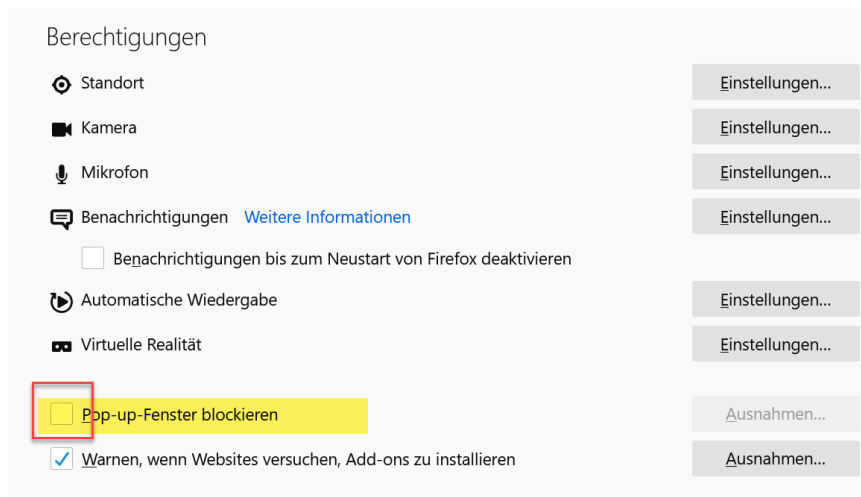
Berechtigungen

Standort Einstellungen...

Kamera Einstellungen...

Mikrofon Einstellungen...

Benachrichtigungen Weitere Informationen Einstellungen...

Benachrichtigungen bis zum Neustart von Firefox deaktivieren

Automatische Wiedergabe Einstellungen...

Virtuelle Realität Einstellungen...

Pop-up-Fenster blockieren Ausnahmen...

Warnen, wenn Websites versuchen, Add-ons zu installieren Ausnahmen...